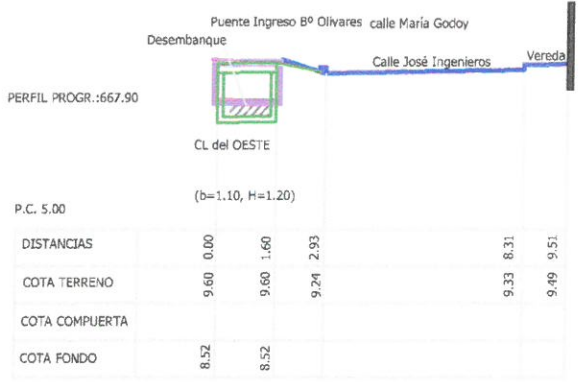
Puente Ingreso Bº Olivares calle María Godoy
Desembanque
Calle José Ingenieros
Vereda
PERFIL PROGR.:667.90
CL del OESTE
(b=1.10, H=1.20)
P.C. 5.00

| DISTANCIAS | 0.00 | 1.60 | 2.93 | 8.31 | 9.51 |
|---|---|---|---|---|---|
| COTA TERRENO | 9.60 | 9.60 | 9.24 | 9.33 | 9.49 |
| COTA COMPUERTA | | | | | |
| COTA FONDO | 8.52 | 8.52 | | | |